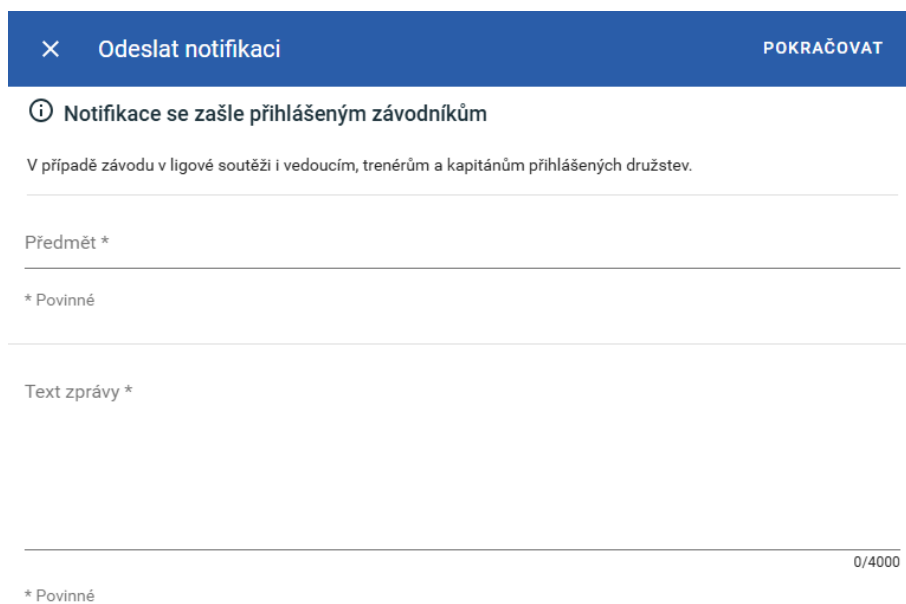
× Odeslat notifikaci

POKRAČOVAT

ⓘ Notifikace se zašle přihlášeným závodníkům

V případě závodu v ligové soutěži i vedoucím, trenérům a kapitánům přihlášených družstev.

Předmět *

* Povinné

Text zprávy *

0/4000

* Povinné